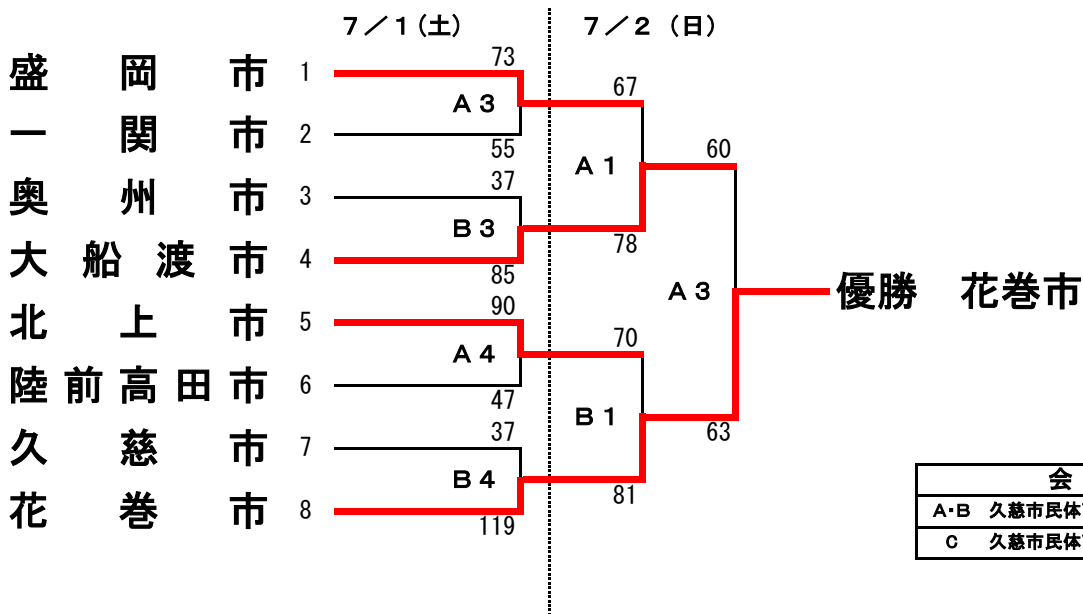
７／１（土）

７／２（日）

盛　岡　市 1
一　関　市 2
奥　州　市 3
大 船 渡 市 4
北　上　市 5
陸前高田市 6
久　慈　市 7
花　巻　市 8

73
Ａ３
55
37
Ｂ３
85
90
Ａ４
47
37
Ｂ４
119

67
Ａ１
78
70
Ｂ１
81

60
Ａ３
63

優勝　花巻市

| 会 |
|---|
| A･B　久慈市民体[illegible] |
| C　久慈市民体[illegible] |